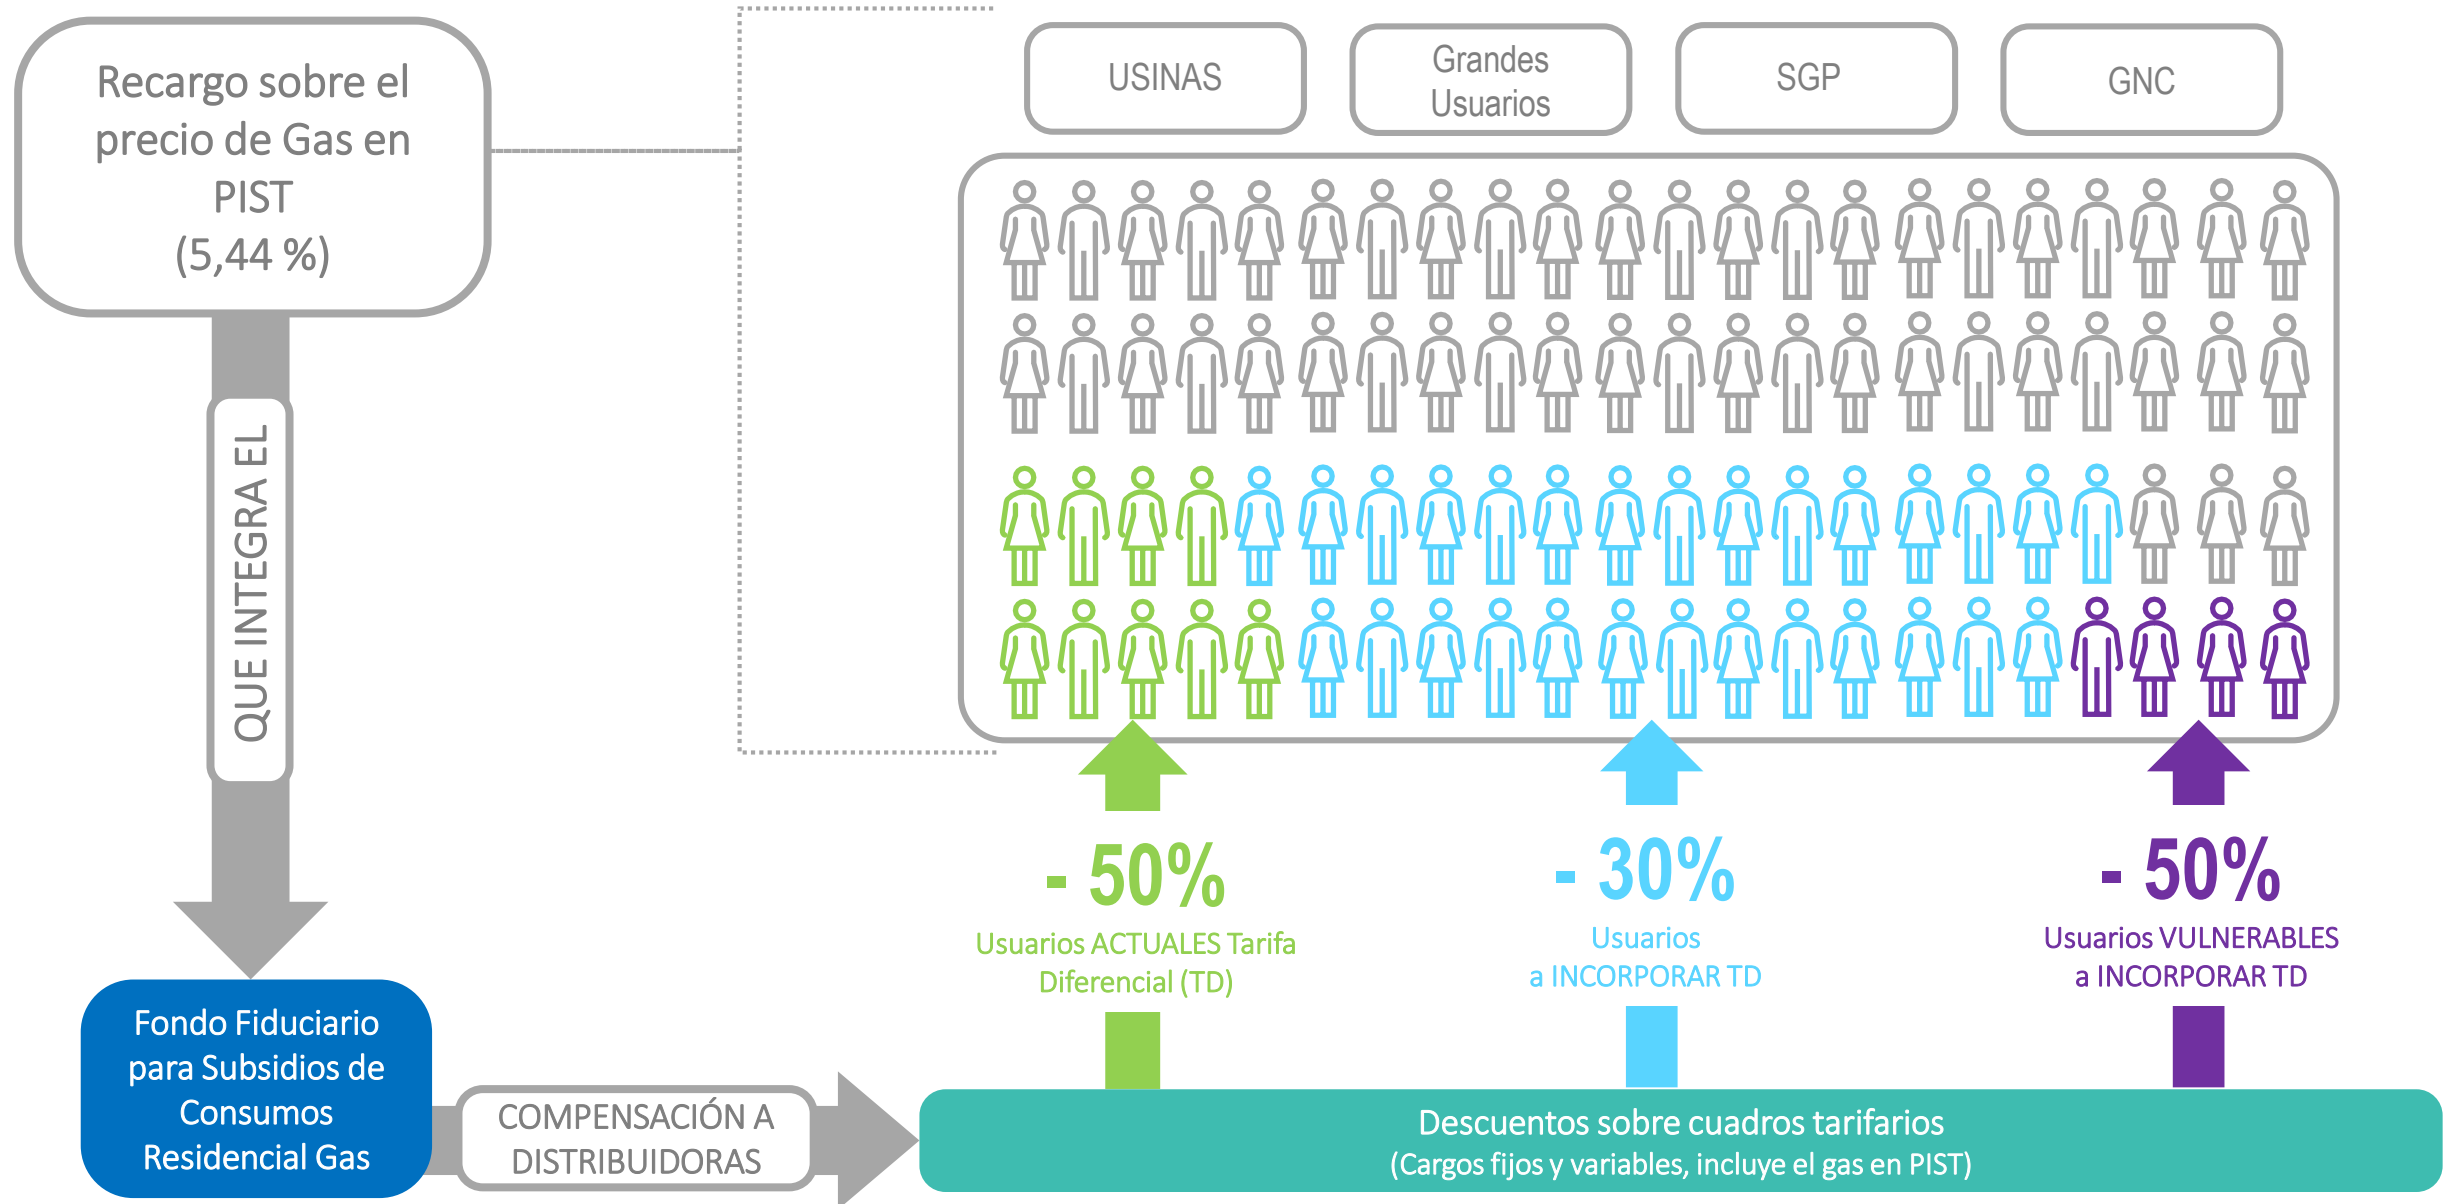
Recargo sobre el precio de Gas en PIST (5,44 %)

USINAS

Grandes Usuarios

SGP

GNC

QUE INTEGRA EL

- 50%
Usuarios ACTUALES Tarifa Diferencial (TD)

- 30%
Usuarios a INCORPORAR TD

- 50%
Usuarios VULNERABLES a INCORPORAR TD

Fondo Fiduciario para Subsidios de Consumos Residencial Gas

COMPENSACIÓN A DISTRIBUIDORAS

Descuentos sobre cuadros tarifarios
(Cargos fijos y variables, incluye el gas en PIST)